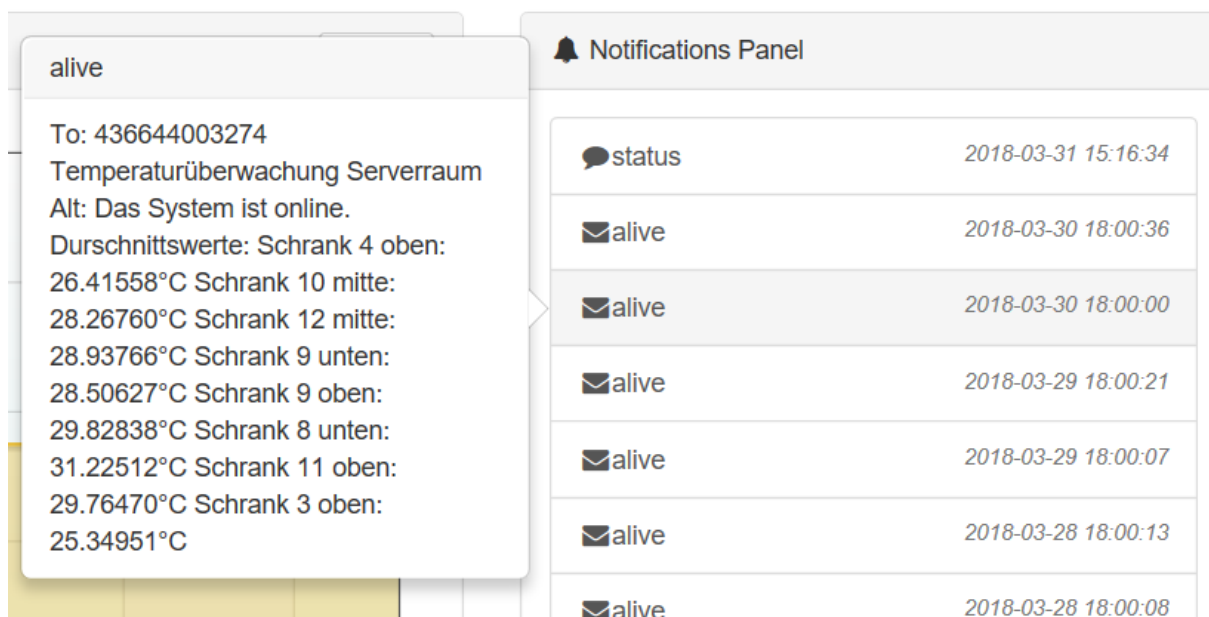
alive

To: 436644003274
Temperaturüberwachung Serverraum
Alt: Das System ist online.
Durchschnittswerte: Schrank 4 oben: 26.41558°C Schrank 10 mitte: 28.26760°C Schrank 12 mitte: 28.93766°C Schrank 9 unten: 28.50627°C Schrank 9 oben: 29.82838°C Schrank 8 unten: 31.22512°C Schrank 11 oben: 29.76470°C Schrank 3 oben: 25.34951°C

Notifications Panel

status 2018-03-31 15:16:34
alive 2018-03-30 18:00:36
alive 2018-03-30 18:00:00
alive 2018-03-29 18:00:21
alive 2018-03-29 18:00:07
alive 2018-03-28 18:00:13
alive 2018-03-28 18:00:08